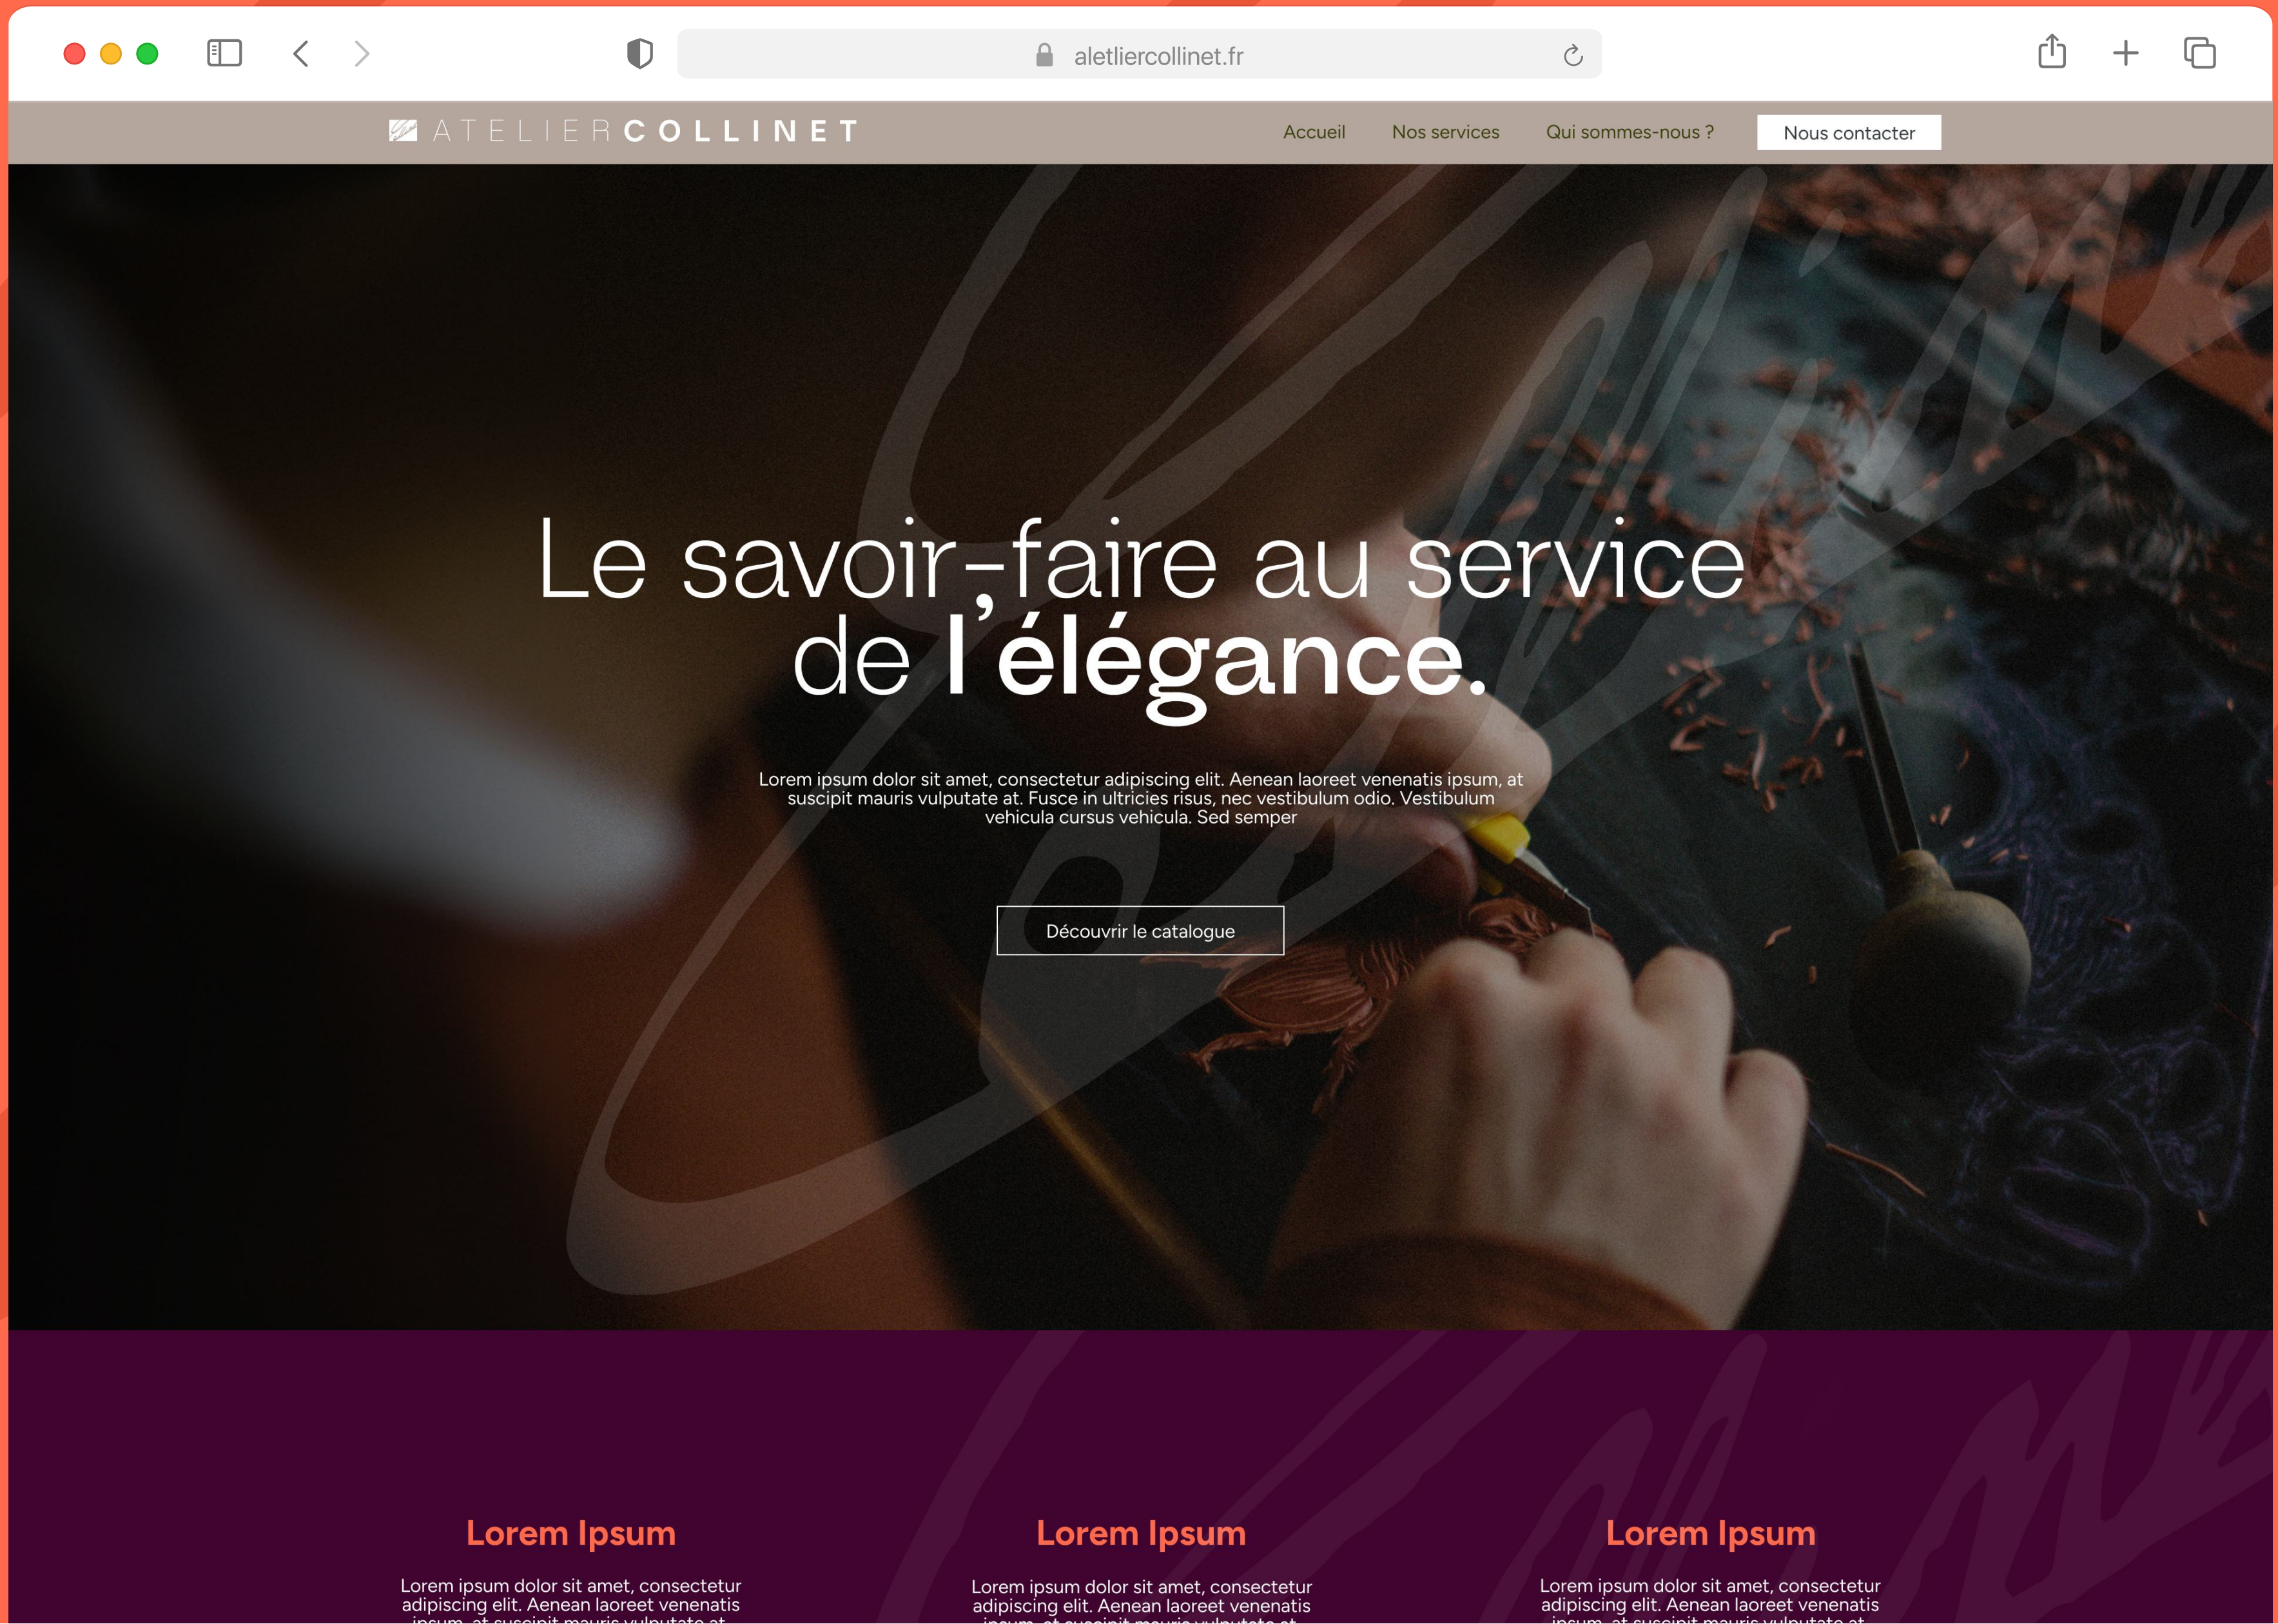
aletliercollinet.fr

ATELIERCOLLINET

Accueil Nos services Qui sommes-nous ? Nous contacter

Le savoir-faire au service de l'élégance.

Lorem ipsum dolor sit amet, consectetur adipiscing elit. Aenean laoreet venenatis ipsum, at suscipit mauris vulputate at. Fusce in ultricies risus, nec vestibulum odio. Vestibulum vehicula cursus vehicula. Sed semper

Découvrir le catalogue

Lorem Ipsum

Lorem ipsum dolor sit amet, consectetur adipiscing elit. Aenean laoreet venenatis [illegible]

Lorem Ipsum

Lorem ipsum dolor sit amet, consectetur adipiscing elit. Aenean laoreet venenatis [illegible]

Lorem Ipsum

Lorem ipsum dolor sit amet, consectetur adipiscing elit. Aenean laoreet venenatis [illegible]